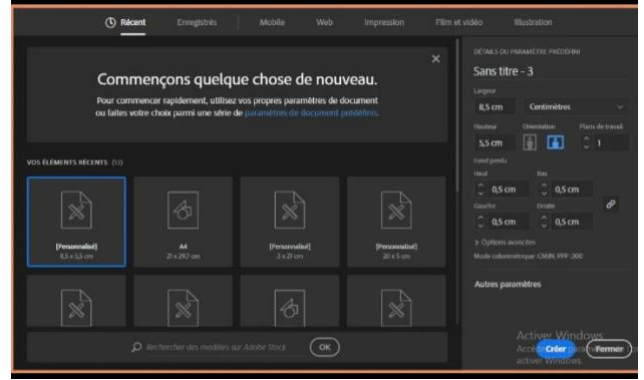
Récent Enregistrés Mobile Web Impression Film et vidéo Illustration

Commençons quelque chose de nouveau.

Pour commencer rapidement, utilisez vos propres paramètres de document ou faites votre choix parmi une série de paramètres de document prédéfinis.

VOS ÉLÉMENTS RÉCENTS (10)

[Personnalisé]
8,5 x 5,5 cm

A4
21 x 29,7 cm

[Personnalisé]
3 x 21 cm

[Personnalisé]
20 x 5 cm

Rechercher des modèles sur Adobe Stock OK

DÉTAILS DU PARAMÈTRE PRÉDÉFINI

Sans titre - 3

Largeur
8,5 cm Centimètres

Hauteur Orientation Plans de travail
5,5 cm 1

Fond perdu
Haut Bas
0,5 cm 0,5 cm
Gauche Droite
0,5 cm 0,5 cm

> Options avancées
Mode colorimétrique: CMJN, PPP: 300

Autres paramètres

Activer Windows
Accédez aux paramètres pour activer Windows.

Créer Fermer